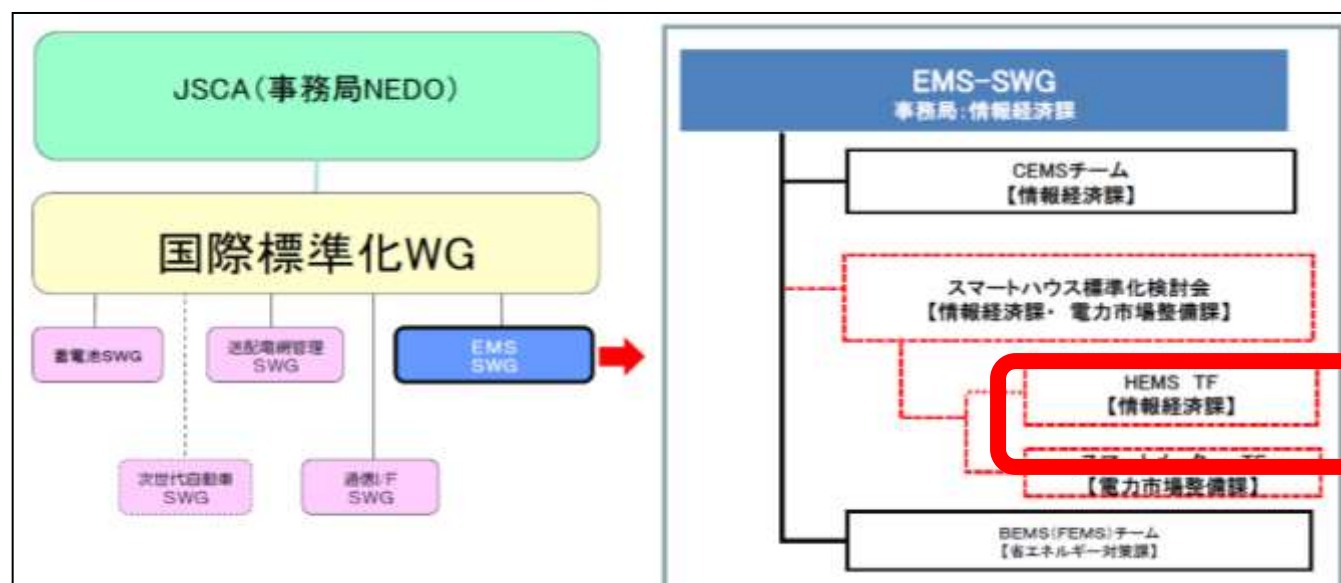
JSCA（事務局NEDO）

国際標準化WG

蓄電池SWG

送配電網管理 SWG

EMS SWG

次世代自動車 SWG

通信I/F SWG

EMS-SWG
事務局：情報経済課

CEMSチーム
【情報経済課】

スマートハウス標準化検討会
【情報経済課・電力市場整備課】

HEMS TF
【情報経済課】

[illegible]
【電力市場整備課】

BEMS(FEMS)チーム
【省エネルギー対策課】